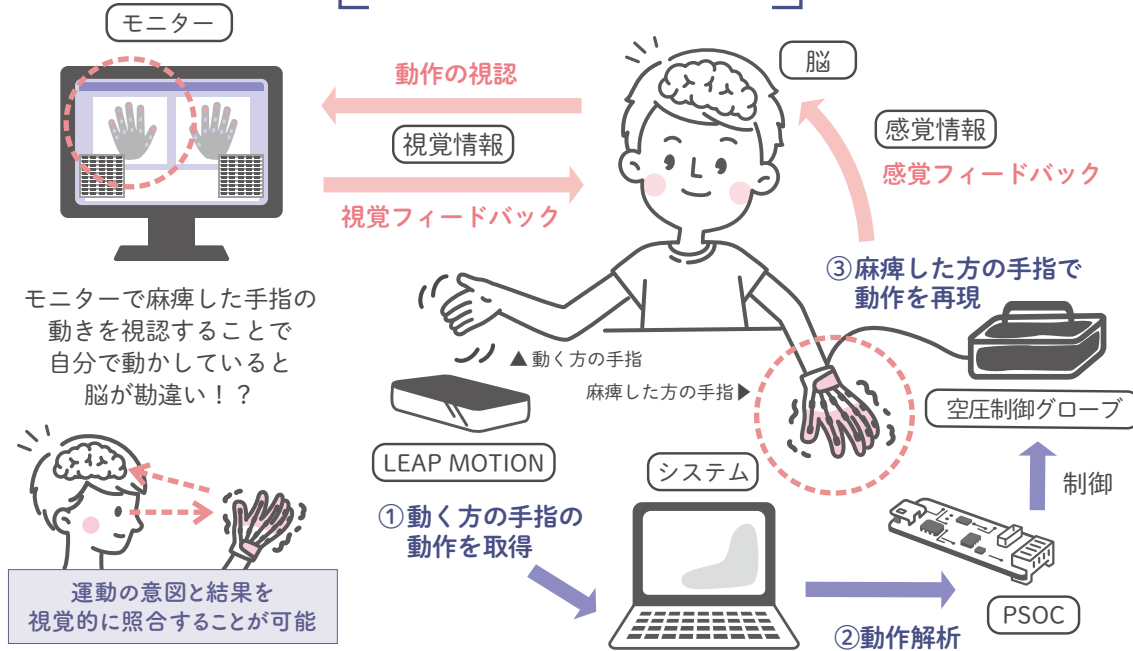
モニター

動作の視認

視覚情報

視覚フィードバック

脳

感覚情報

感覚フィードバック

③麻痺した方の手指で動作を再現

モニターで麻痺した手指の動きを視認することで自分で動かしていると脳が勘違い！？

▲動く方の手指

麻痺した方の手指▶

空圧制御グローブ

LEAP MOTION

システム

制御

①動く方の手指の動作を取得

運動の意図と結果を視覚的に照合することが可能

PSOC

②動作解析